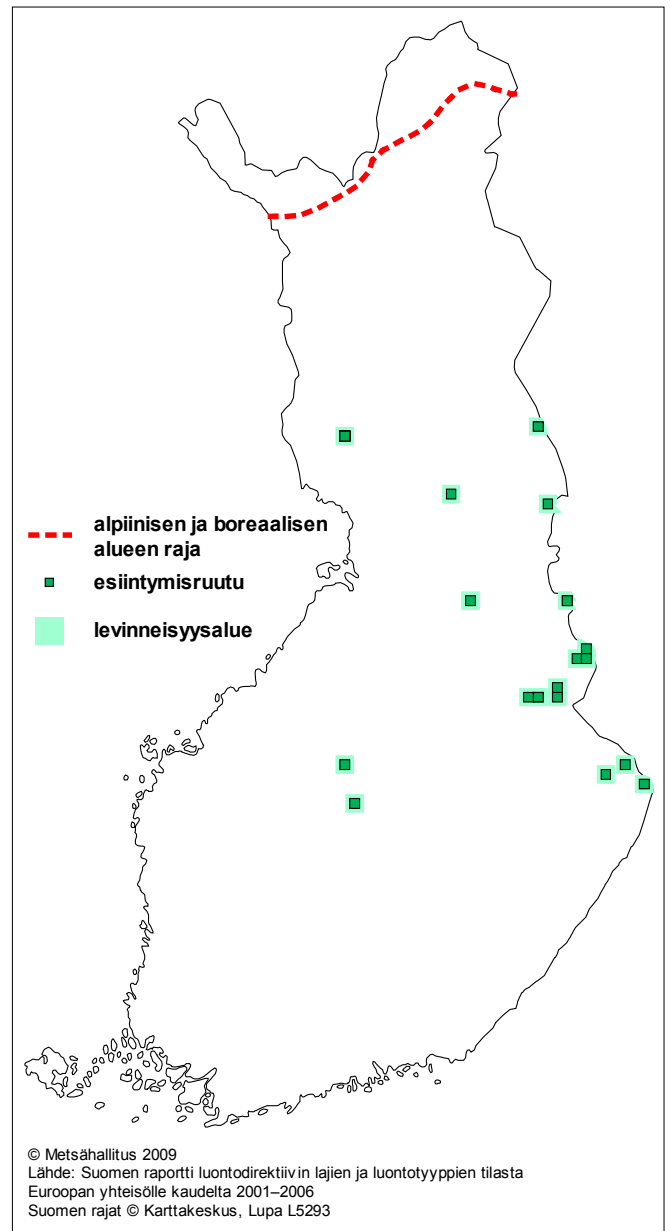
alpiinisen ja boreaalisen alueen raja

esiintymisruutu

levinneisyysalue

© Metsähallitus 2009
Lähde: Suomen raportti luontodirektiivin lajien ja luontotyyppien tilasta Euroopan yhteisölle kaudelta 2001–2006
Suomen rajat © Karttakeskus, Lupa L5293